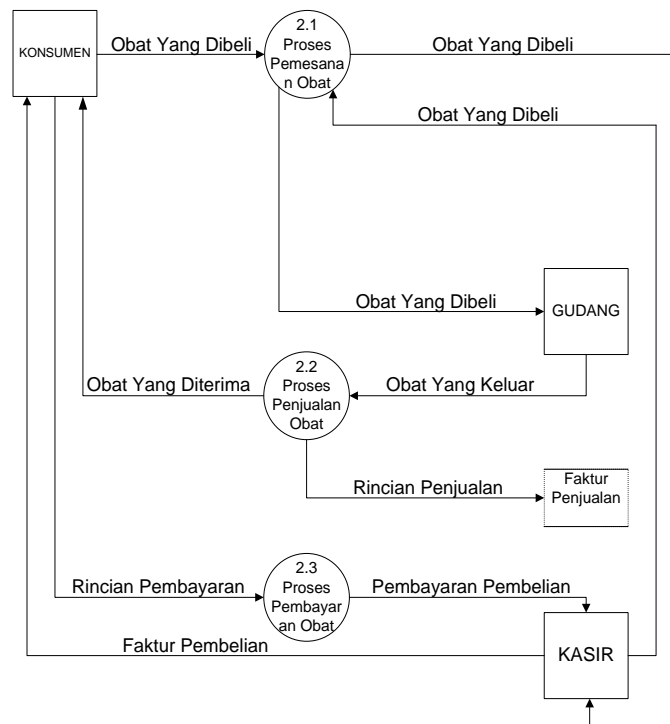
KONSUMEN

Obat Yang Dibeli

2.1 Proses Pemesanan Obat

Obat Yang Dibeli

Obat Yang Dibeli

Obat Yang Dibeli

GUDANG

Obat Yang Diterima

2.2 Proses Penjualan Obat

Obat Yang Keluar

Rincian Penjualan

Faktur Penjualan

Rincian Pembayaran

2.3 Proses Pembayaran Obat

Pembayaran Pembelian

Faktur Pembelian

KASIR